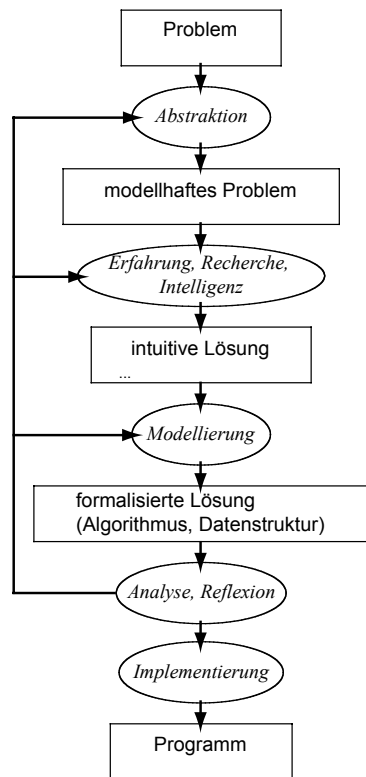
Problem

Abstraktion

modellhaftes Problem

Erfahrung, Recherche, Intelligenz

intuitive Lösung
...

Modellierung

formalisierte Lösung
(Algorithmus, Datenstruktur)

Analyse, Reflexion

Implementierung

Programm